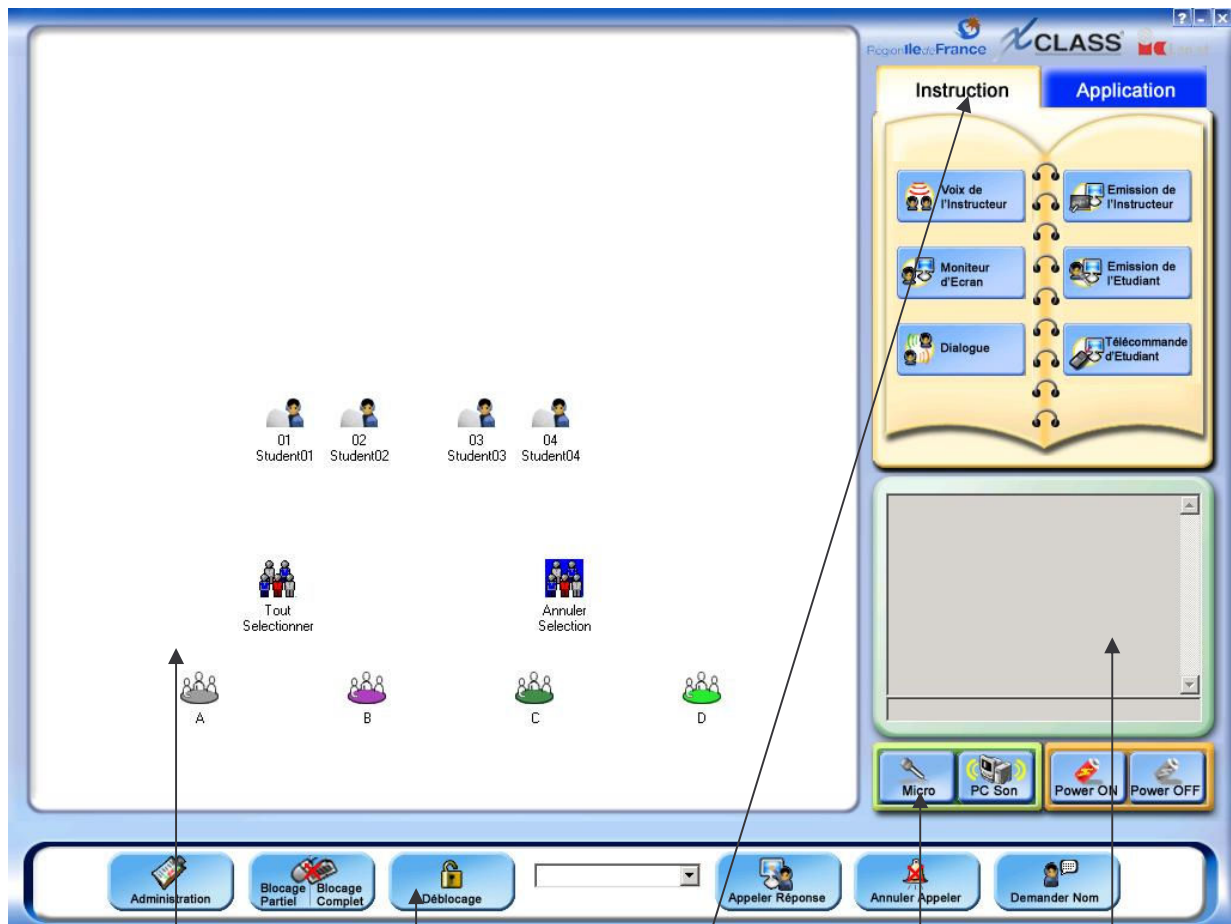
RégionIledeFrance CLASS

Instruction

Application

Voix de l'Instructeur

Emission de l'Instructeur

Moniteur d'Ecran

Emission de l'Etudiant

Dialogue

Télécommande d'Etudiant

01 Student01

02 Student02

03 Student03

04 Student04

Tout Selectionner

Annuler Selection

A

B

C

D

Micro

PC Son

Power ON

Power OFF

Administration

Blocage Partiel

Blocage Complet

Déblocage

Appeler Réponse

Annuler Appeler

Demander Nom